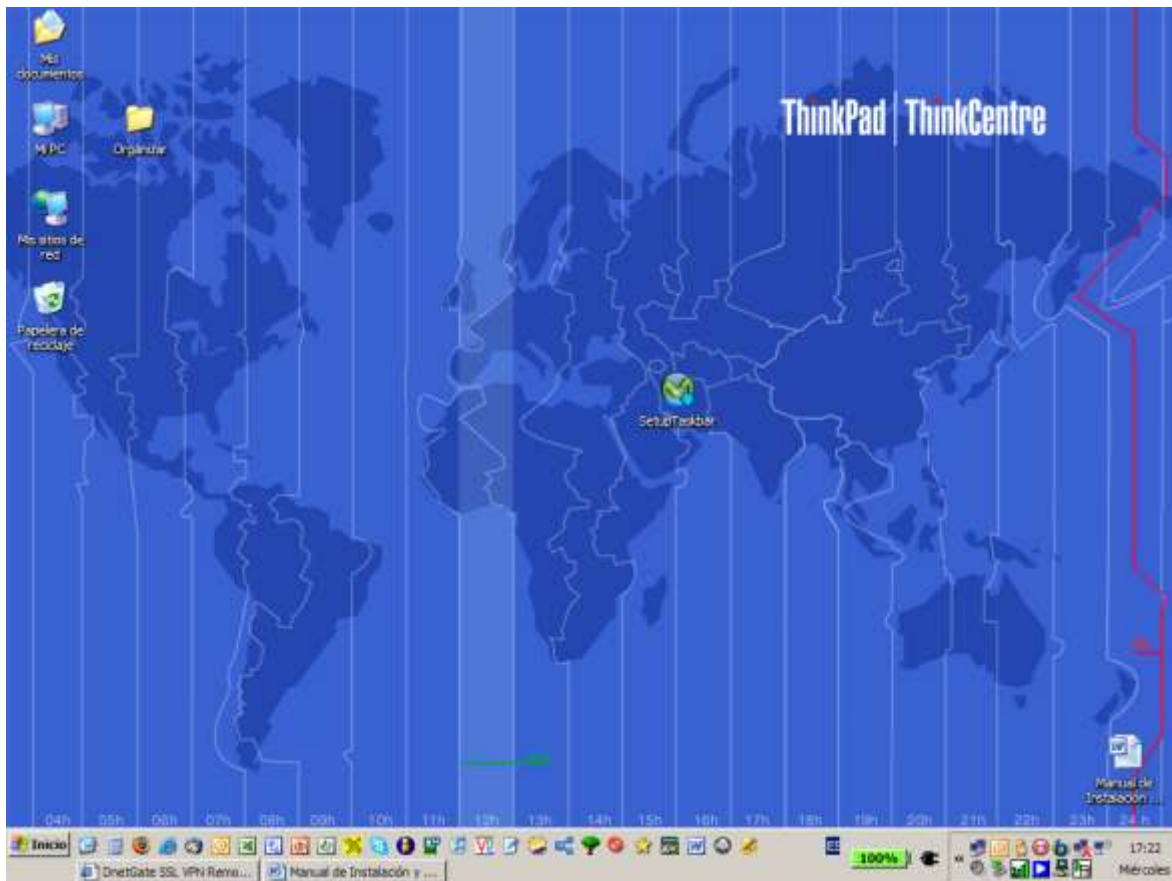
Mis documentos

Mi PC

Organizar

Mis sitios de red

Papelera de reciclaje

ThinkPad | ThinkCentre

SetupTaskbar

04h 05h 06h 07h 08h 09h 10h 11h 12h 13h 14h 15h 16h 17h 18h 19h 20h 21h 22h 23h 24 h

Manual de Instalación ...

Inicio

DnetGate SSL VPN Remo...

Manual de Instalación y ...

100%

17:22

Miércoles